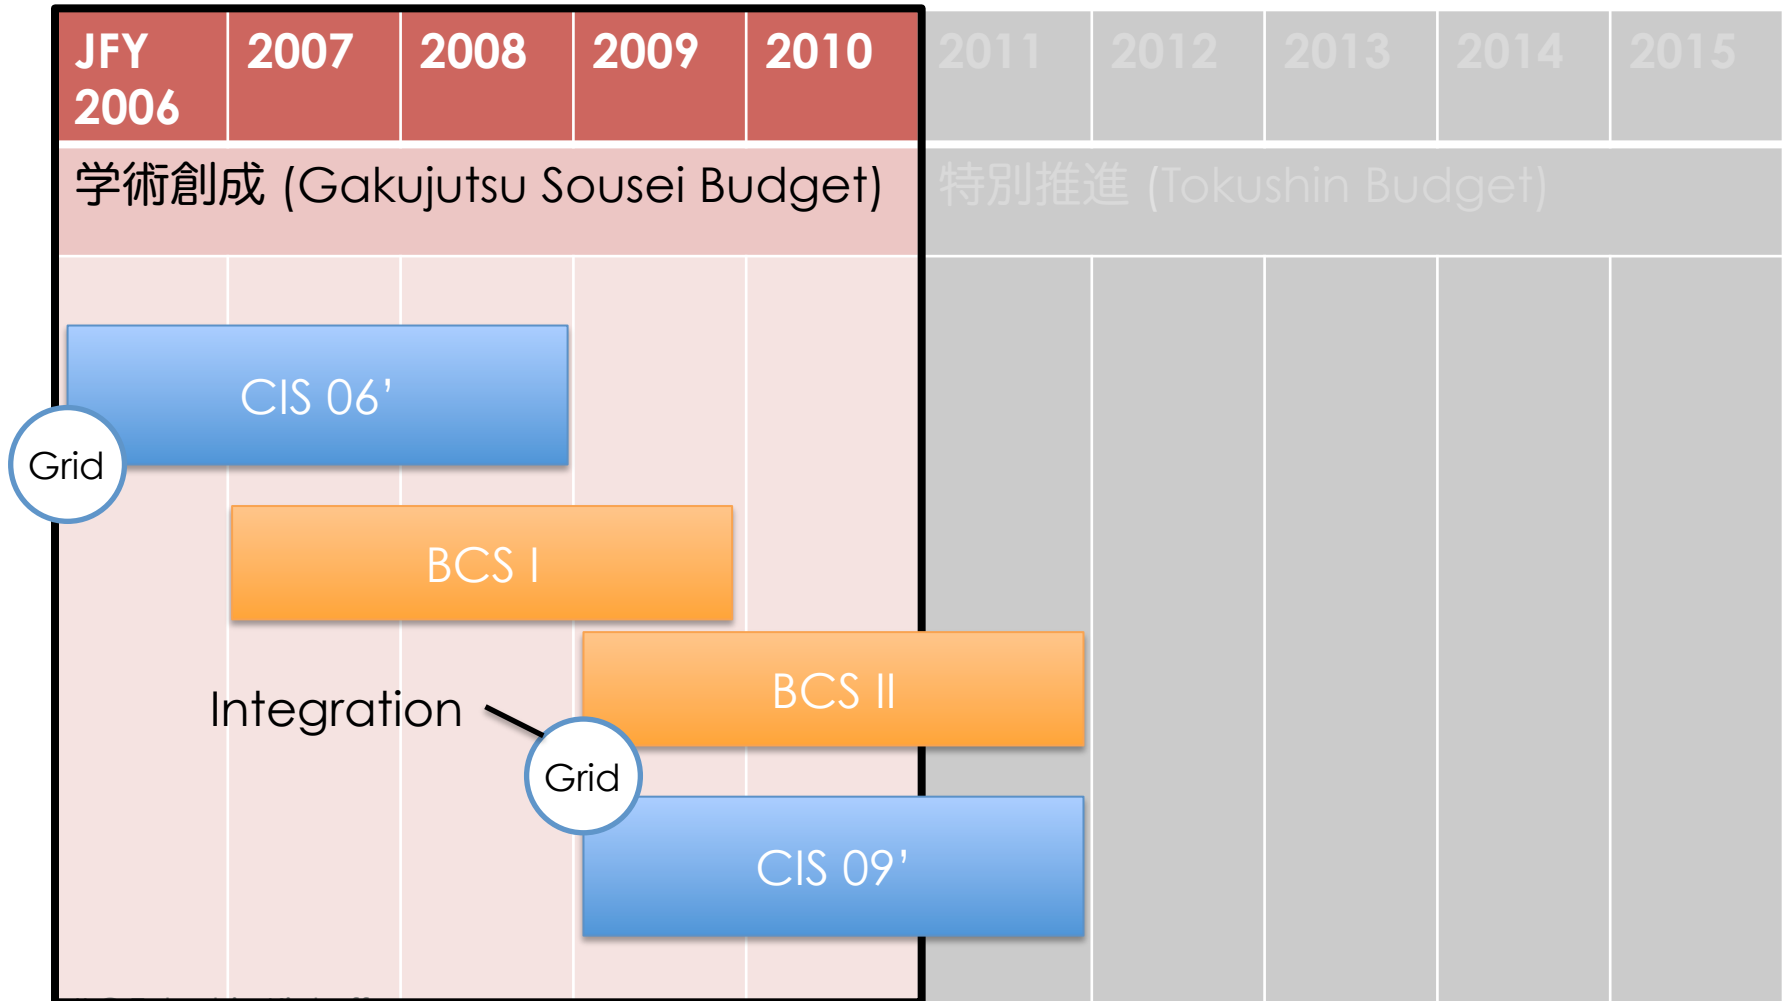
| JFY 2006 | 2007 | 2008 | 2009 | 2010 | 2011 | 2012 | 2013 | 2014 | 2015 |
|---|---|---|---|---|---|---|---|---|---|

学術創成 (Gakujutsu Sousei Budget)

特別推進 (Tokushin Budget)

CIS 06'

Grid

BCS I

BCS II

Integration

Grid

CIS 09'